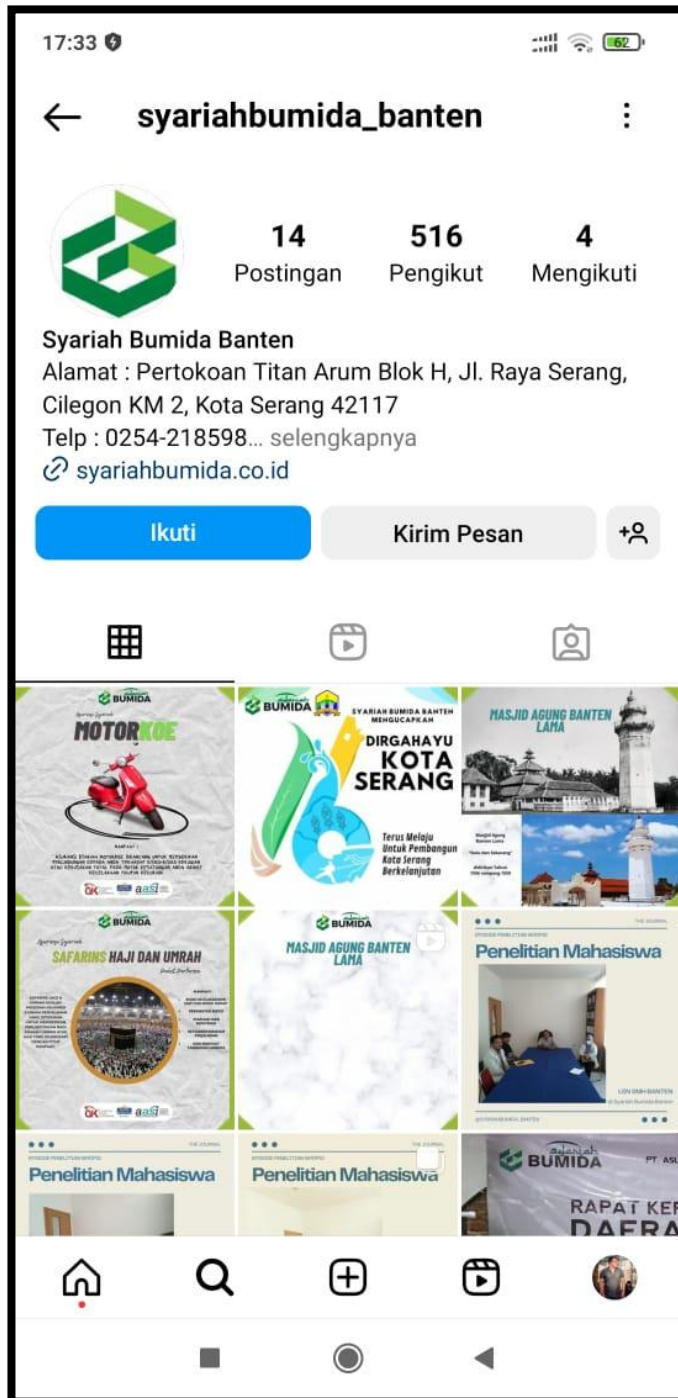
17:33

62

syariahbumida_banten

14
Postingan

516
Pengikut

4
Mengikuti

Syariah Bumida Banten
Alamat : Pertokoan Titan Arum Blok H, Jl. Raya Serang, Cilegon KM 2, Kota Serang 42117
Telp : 0254-218598... selengkapnya
syariahbumida.co.id

Ikuti

Kirim Pesan

BUMIDA
MOTORKOE
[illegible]
OK aasi

BUMIDA
SYARIAH BUMIDA BANTEN MENGUCAPKAN
DIRGAHAYU KOTA SERANG
Terus Melaju Untuk Pembangun Kota Serang Berkelanjutan

MASJID AGUNG BANTEN LAMA
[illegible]

BUMIDA
SAFARINS HAJI DAN UMRAH
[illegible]
OK aasi

BUMIDA
MASJID AGUNG BANTEN LAMA

THE JOURNAL
Penelitian Mahasiswa
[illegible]

THE JOURNAL
Penelitian Mahasiswa

THE JOURNAL
Penelitian Mahasiswa

BUMIDA
PT. ASU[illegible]
RAPAT KER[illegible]
DAERA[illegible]